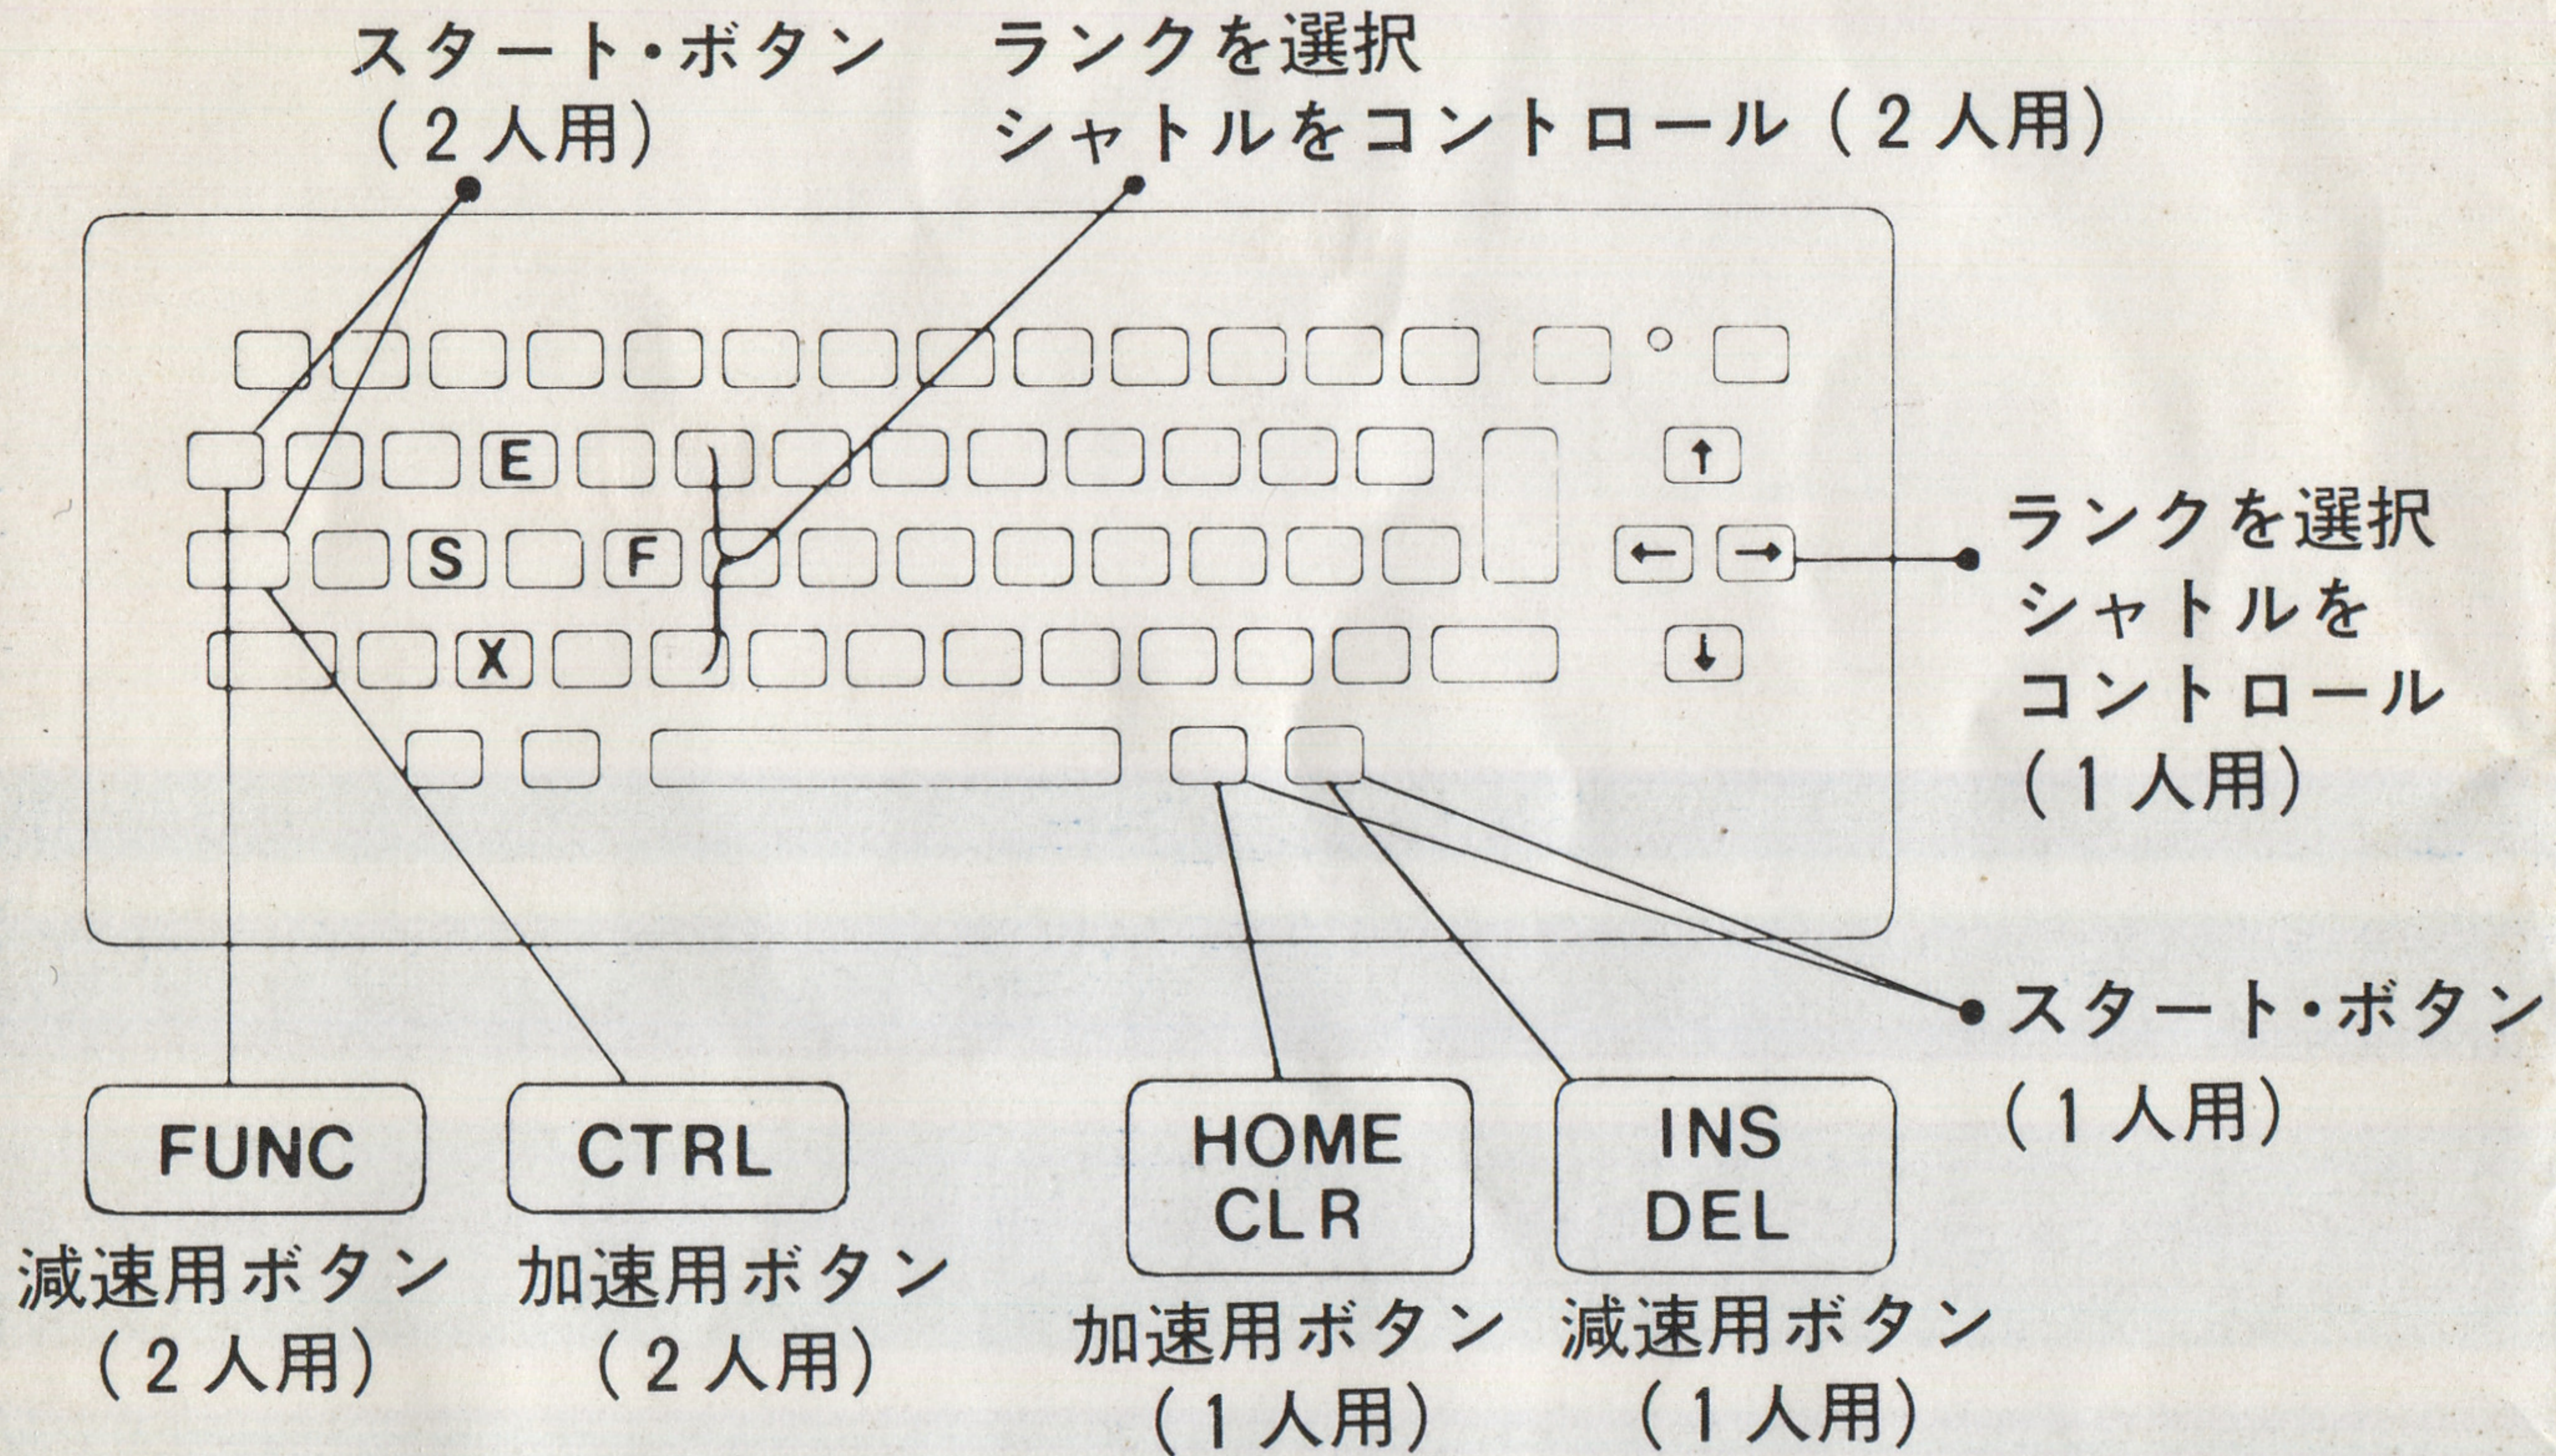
スタート・ボタン
（２人用）

ランクを選択
シャトルをコントロール（２人用）

E

S

F

X

↑

←

→

↓

ランクを選択
シャトルを
コントロール
（１人用）

スタート・ボタン
（１人用）

FUNC
減速用ボタン
（２人用）

CTRL
加速用ボタン
（２人用）

HOME
CLR
加速用ボタン
（１人用）

INS
DEL
減速用ボタン
（１人用）